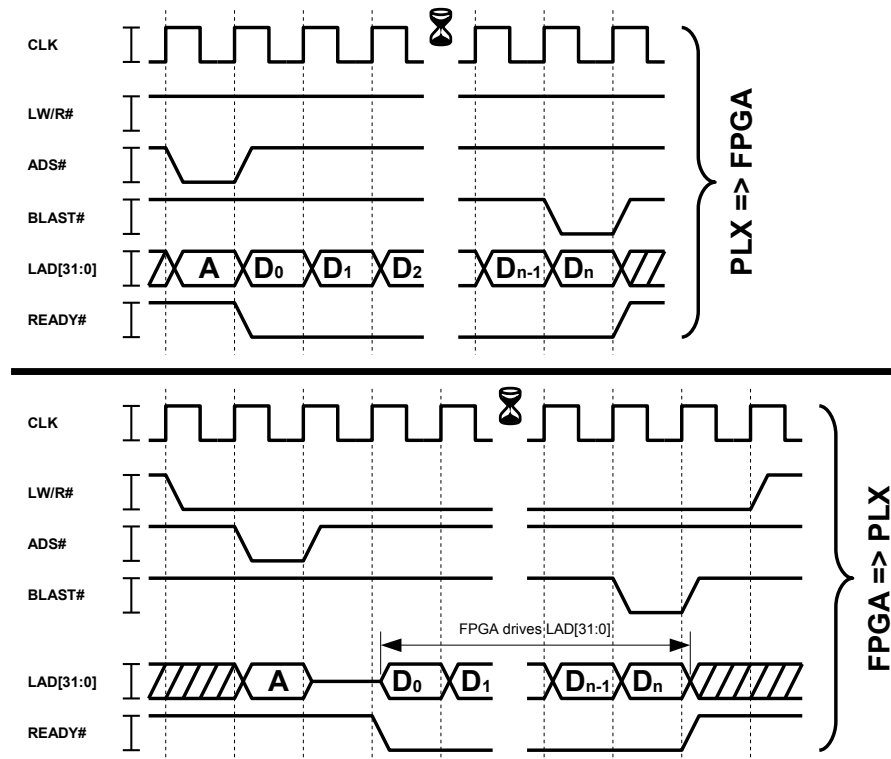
CLK

LW/R#

ADS#

BLAST#

LAD[31:0]

A

$D_0$

$D_1$

$D_2$

$D_{n-1}$

$D_n$

READY#

PLX => FPGA

CLK

LW/R#

ADS#

BLAST#

FPGA drives LAD[31:0]

LAD[31:0]

A

$D_0$

$D_1$

$D_{n-1}$

$D_n$

READY#

FPGA => PLX